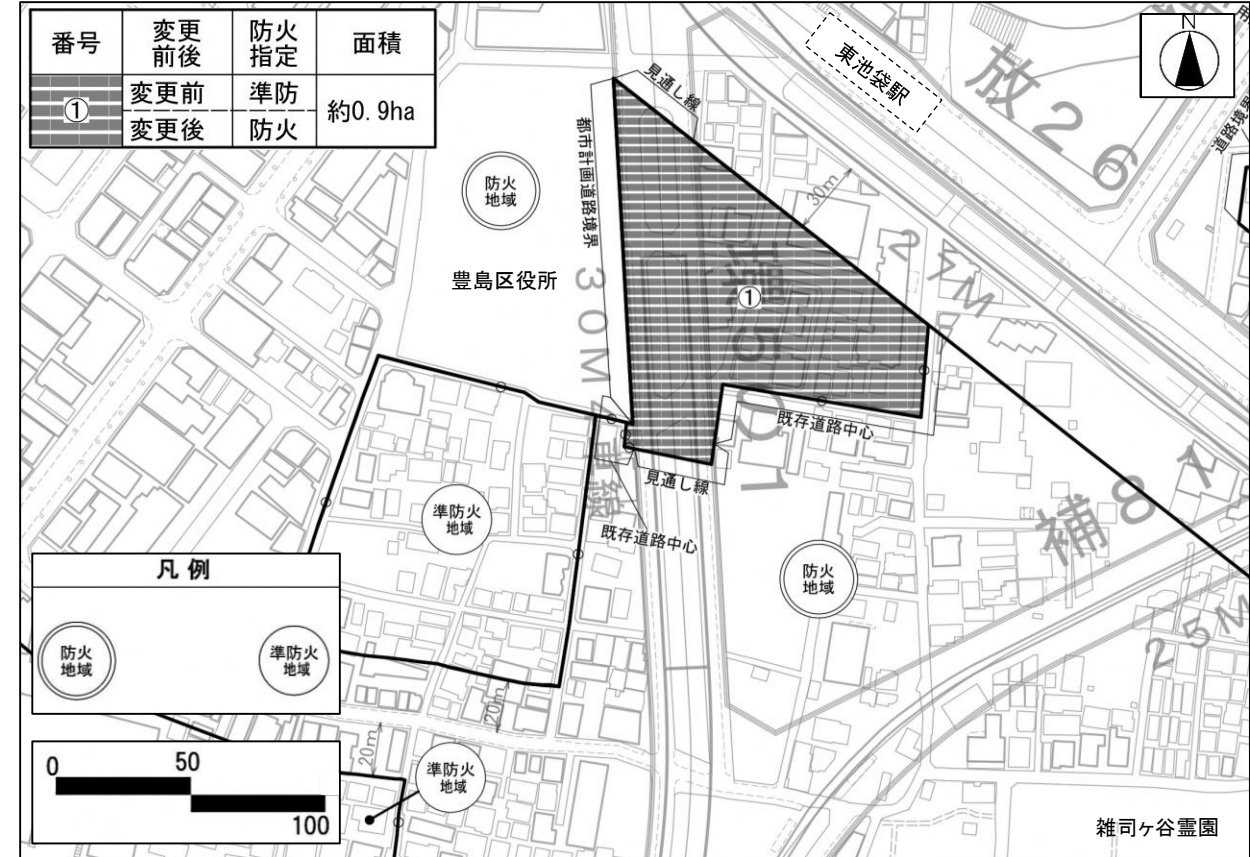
| 番号 | 変更前後 | 防火指定 | 面積 |
|---|---|---|---|
| ① | 変更前 | 準防 | 約0.9ha |
| | 変更後 | 防火 | |

東池袋駅

N

放26

見通し線

都市計画道路境界

道路境界

防火地域

30m

豊島区役所

30M

27M

①

既存道路中心

見通し線

既存道路中心

準防火地域

防火地域

補81

25M

凡例

防火地域

準防火地域

20m

20m

0

50

100

準防火地域

雑司ヶ谷霊園